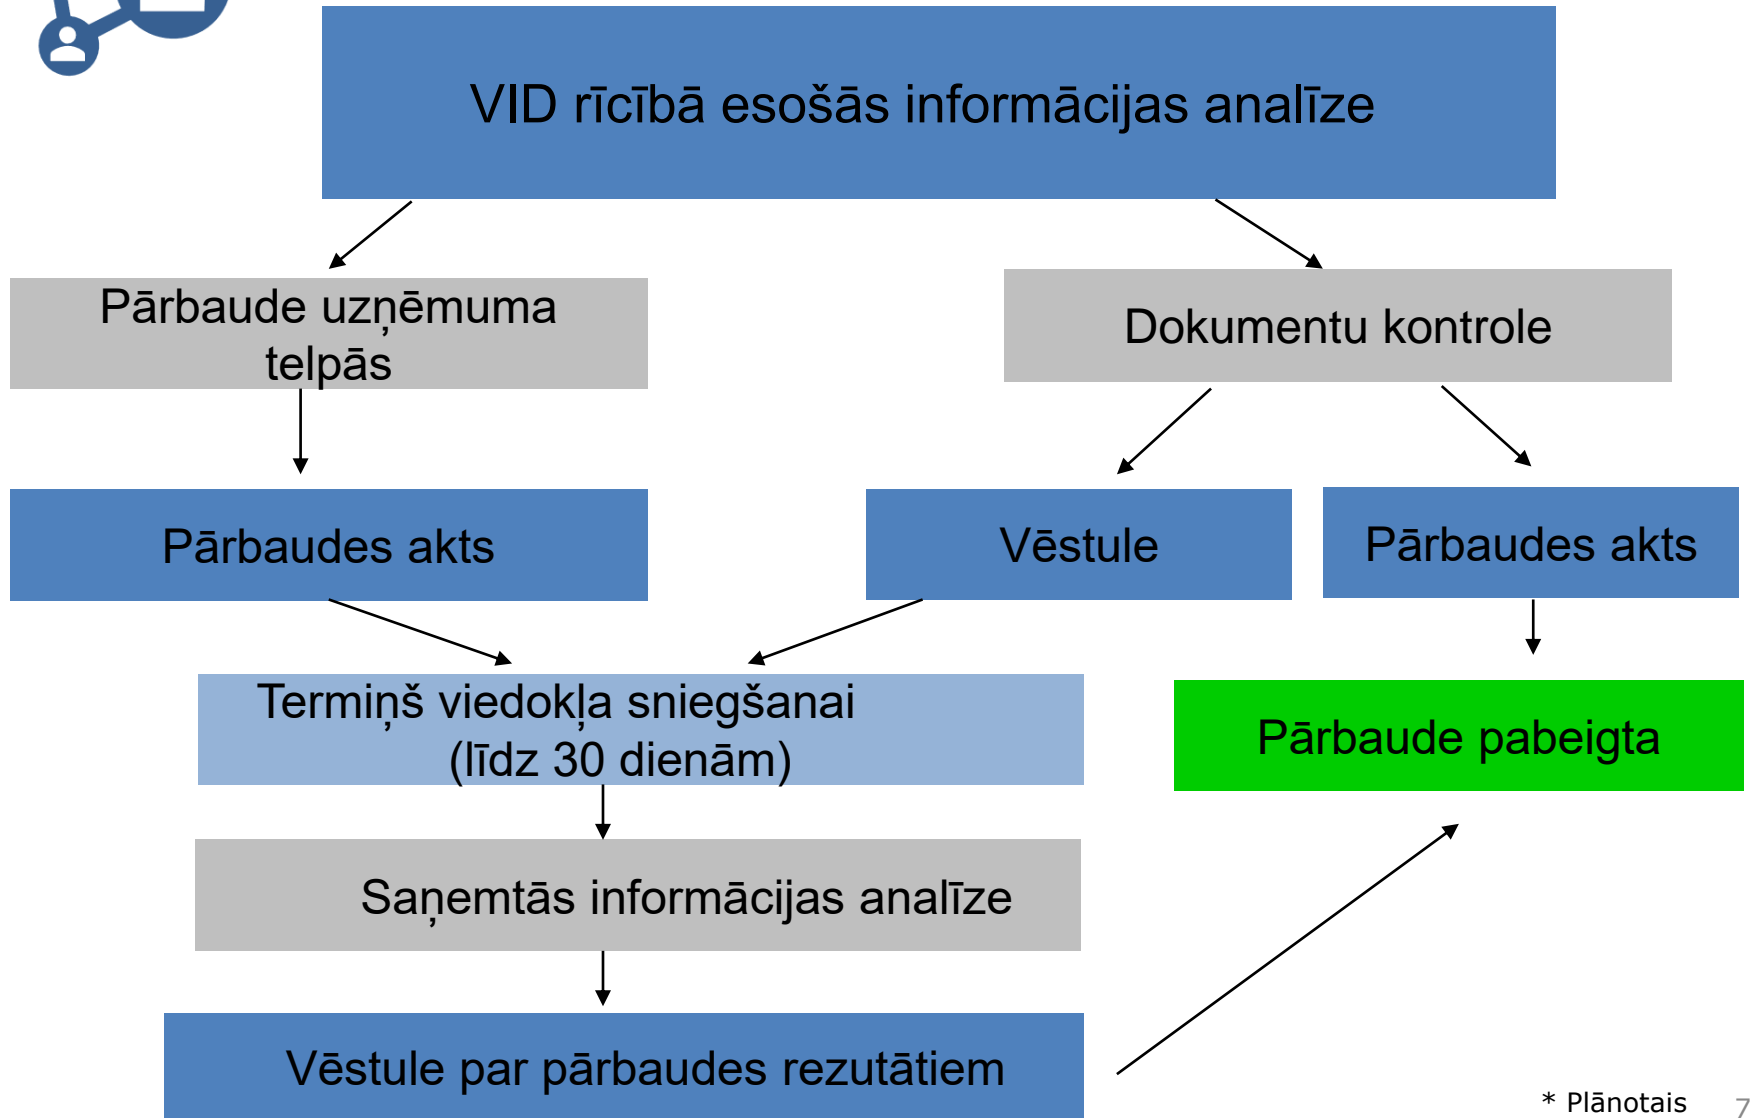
VID rīcībā esošās informācijas analīze

Pārbaude uzņēmuma telpās

Dokumentu kontrole

Pārbaudes akts

Vēstule

Pārbaudes akts

Termiņš viedokļa sniegšanai (līdz 30 dienām)

Pārbaude pabeigta

Saņemtās informācijas analīze

Vēstule par pārbaudes rezutātiem

* Plānotais

7